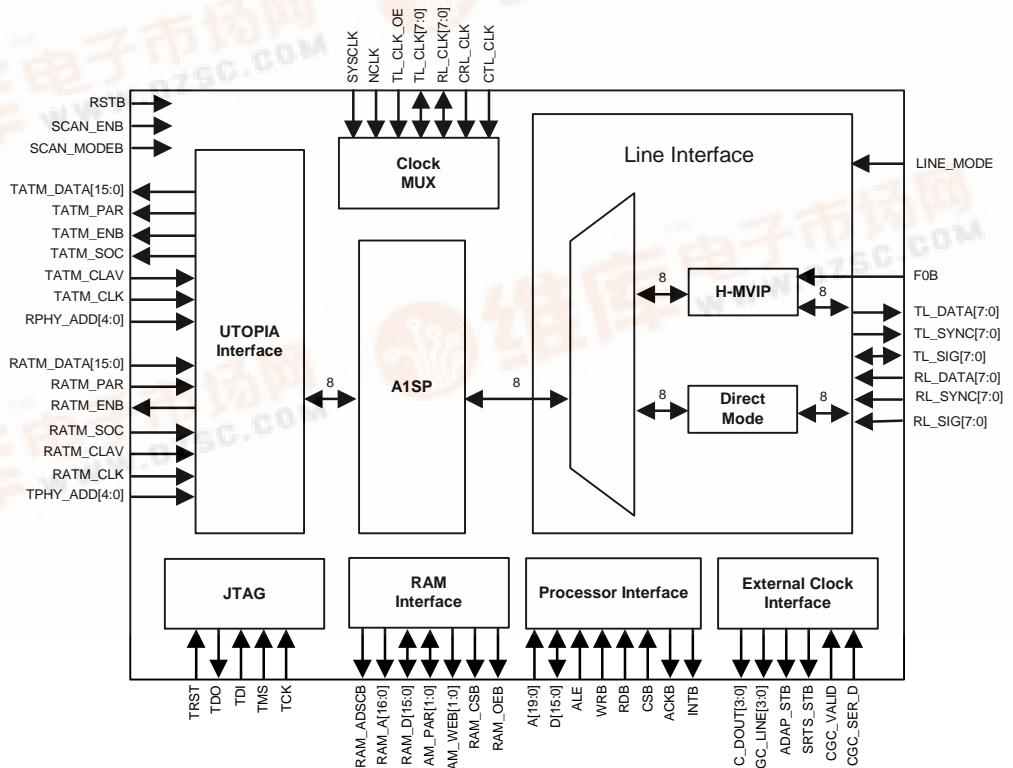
SYSCLK
NCLK
TL_CLK_OE
TL_CLK[7:0]
RL_CLK[7:0]
CRL_CLK
CTL_CLK

RSTB
SCAN_ENB
SCAN_MODEB

Clock MUX

Line Interface

LINE_MODE

TATM_DATA[15:0]
TATM_PAR
TATM_ENB
TATM_SOC
TATM_CLAV
TATM_CLK
RPHY_ADD[4:0]

RATM_DATA[15:0]
RATM_PAR
RATM_ENB
RATM_SOC
RATM_CLAV
RATM_CLK
TPHY_ADD[4:0]

UTOPIA Interface

8

A1SP

8

8

H-MVIP

8

F0B

TL_DATA[7:0]
TL_SYNC[7:0]
TL_SIG[7:0]
RL_DATA[7:0]
RL_SYNC[7:0]
RL_SIG[7:0]

8

Direct Mode

8

JTAG

RAM Interface

Processor Interface

External Clock Interface

TRST
TDO
TDI
TMS
TCK

RAM_ADSCB
RAM_A[16:0]
RAM_D[15:0]
AM_PAR[1:0]
AM_WEB[1:0]
RAM_CSB
RAM_OEB

A[19:0]
D[15:0]
ALE
WRB
RDB
CSB
ACKB
INTB

C_DOUT[3:0]
GC_LINE[3:0]
ADAP_STB
SRTS_STB
CGC_VALID
CGC_SER_D